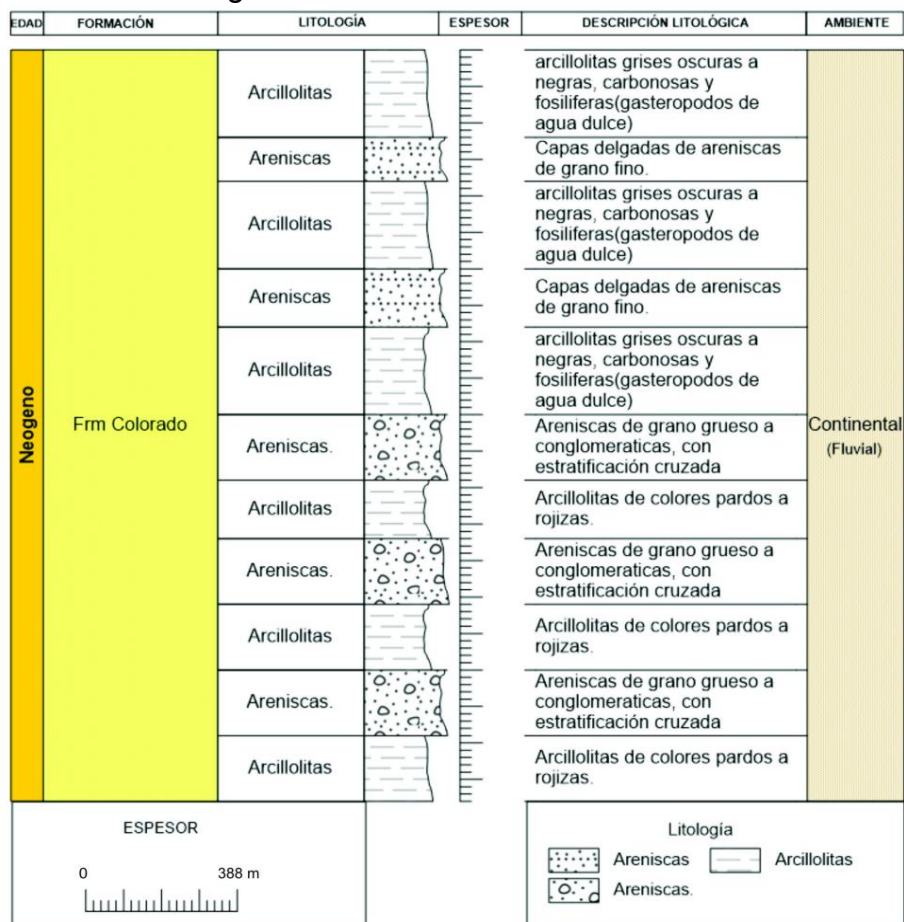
| EDAD | FORMACIÓN | LITOLOGÍA | ESPESOR | DESCRIPCIÓN LITOLÓGICA | AMBIENTE |
|---|---|---|---|---|---|
| Neogeno | Frm Colorado | Arcillolitas | | arcillolitas grises oscuras a negras, carbonosas y fosiliferas(gasteropodos de agua dulce) | Continental (Fluvial) |
| | | Areniscas | | Capas delgadas de areniscas de grano fino. | |
| | | Arcillolitas | | arcillolitas grises oscuras a negras, carbonosas y fosiliferas(gasteropodos de agua dulce) | |
| | | Areniscas | | Capas delgadas de areniscas de grano fino. | |
| | | Arcillolitas | | arcillolitas grises oscuras a negras, carbonosas y fosiliferas(gasteropodos de agua dulce) | |
| | | Areniscas. | | Areniscas de grano grueso a conglomeraticas, con estratificación cruzada | |
| | | Arcillolitas | | Arcillolitas de colores pardos a rojizas. | |
| | | Areniscas. | | Areniscas de grano grueso a conglomeraticas, con estratificación cruzada | |
| | | Arcillolitas | | Arcillolitas de colores pardos a rojizas. | |
| | | Areniscas. | | Areniscas de grano grueso a conglomeraticas, con estratificación cruzada | |
| | | Arcillolitas | | Arcillolitas de colores pardos a rojizas. | |

ESPESOR

0 388 m

Litología

Areniscas Arcillolitas

Areniscas.